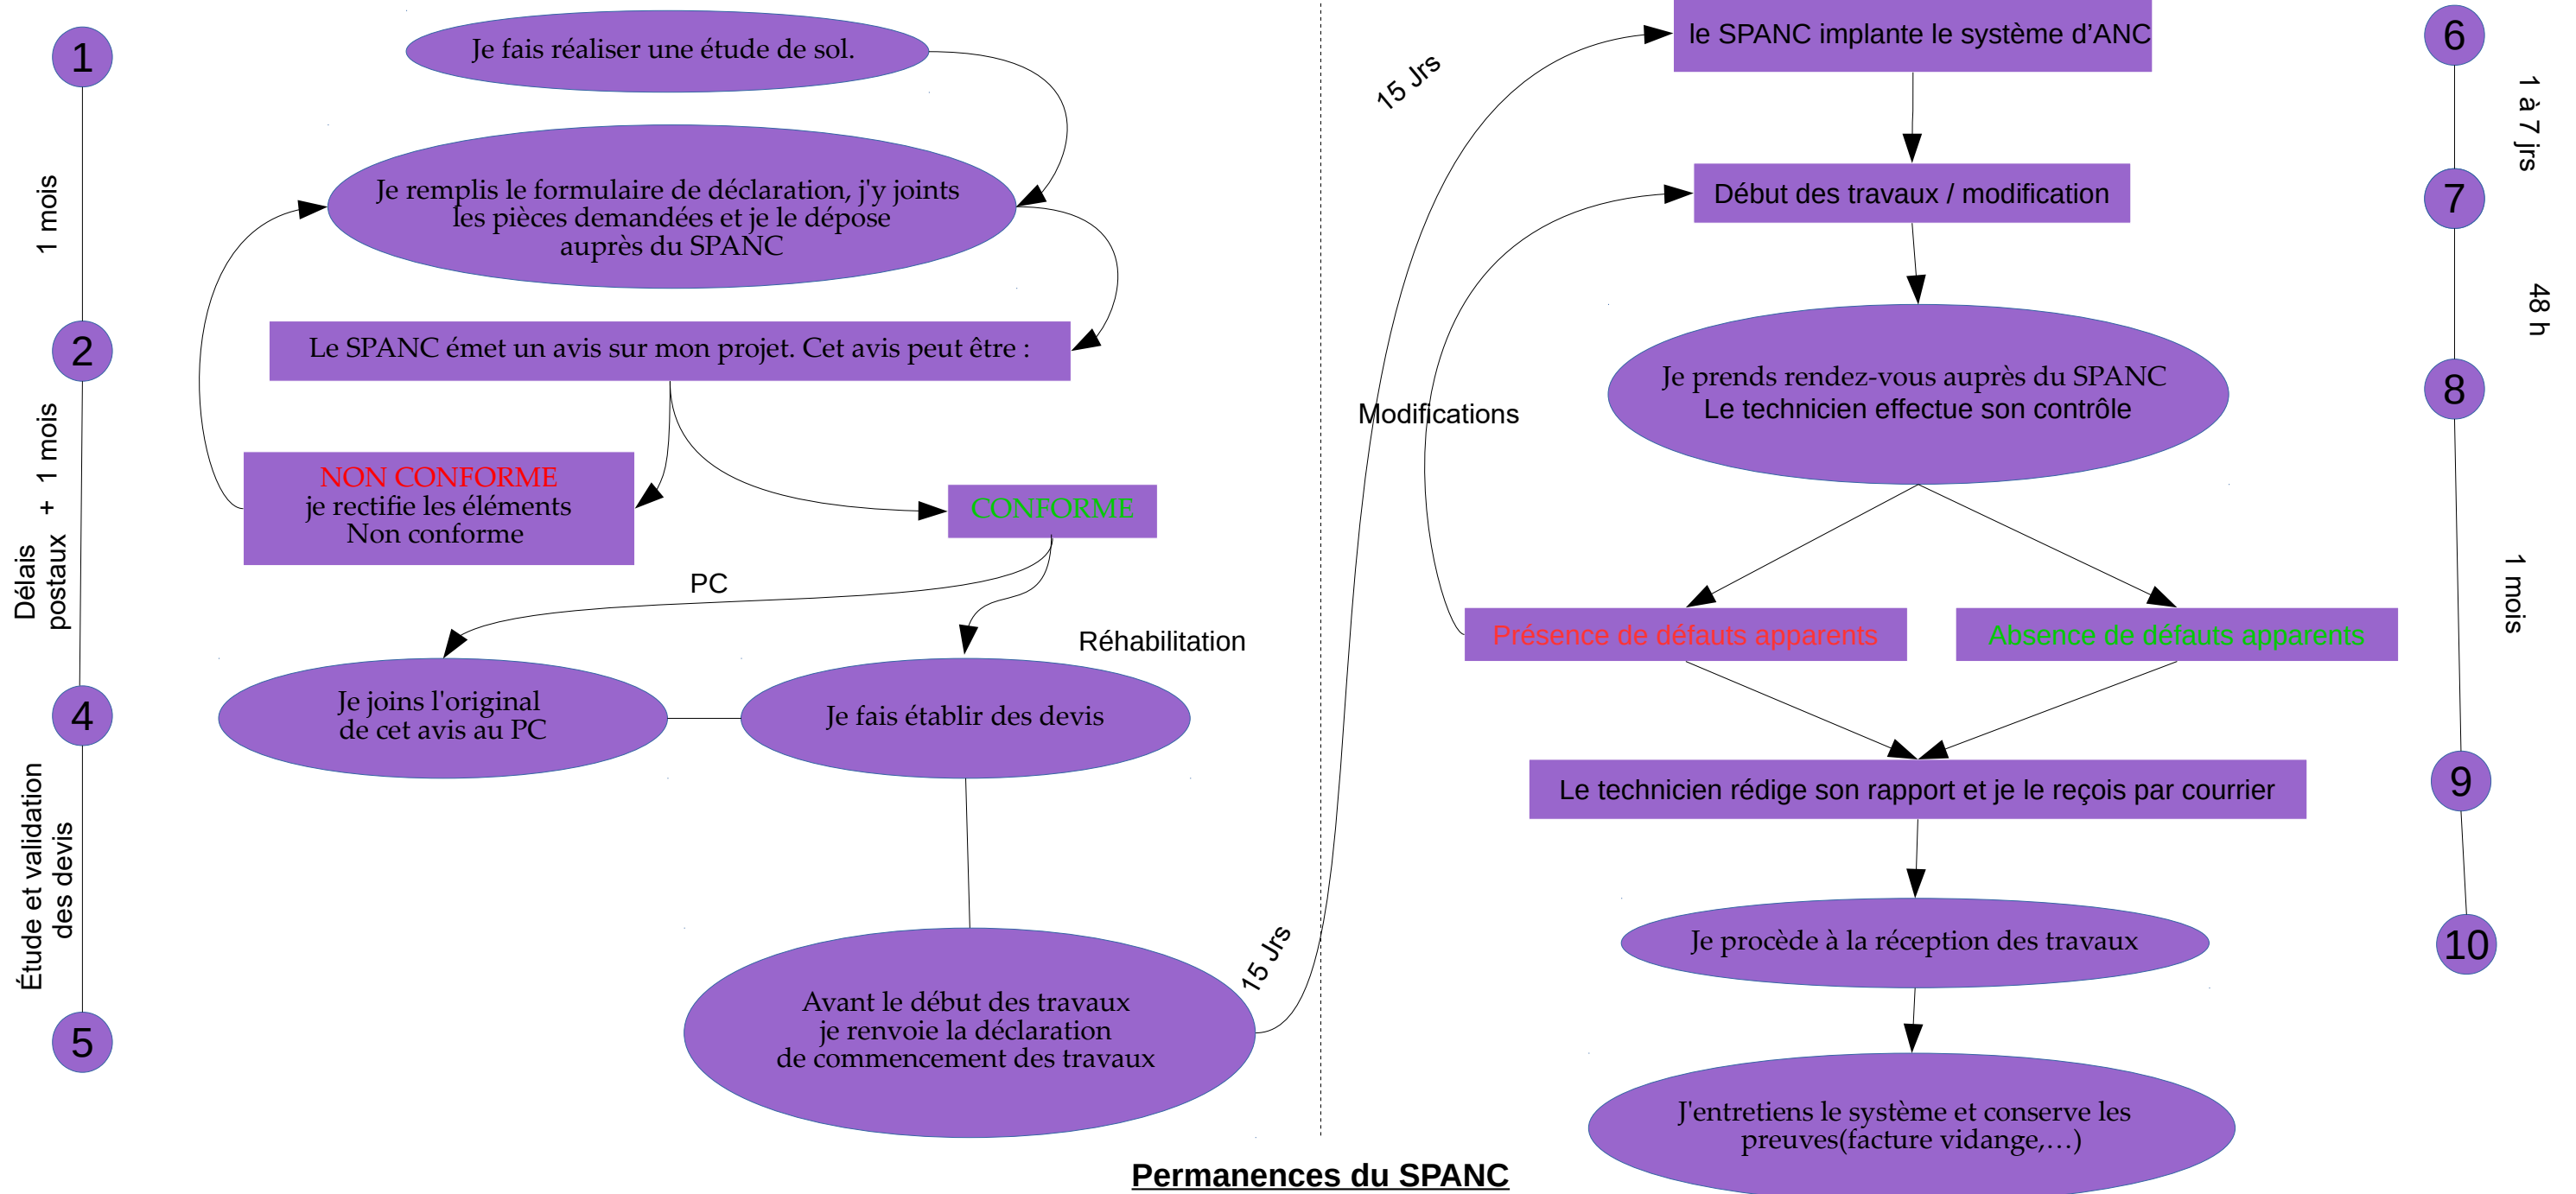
1

1 mois

2

Délais postaux + 1 mois

4

Étude et validation des devis

5

Je fais réaliser une étude de sol.

Je remplis le formulaire de déclaration, j'y joints les pièces demandées et je le dépose auprès du SPANC

Le SPANC émet un avis sur mon projet. Cet avis peut être :

NON CONFORME
je rectifie les éléments
Non conforme

CONFORME

PC

Réhabilitation

Je joins l'original de cet avis au PC

Je fais établir des devis

Avant le début des travaux je renvoie la déclaration de commencement des travaux

15 Jrs

15 Jrs

le SPANC implante le système d'ANC

Début des travaux / modification

Modifications

Je prends rendez-vous auprès du SPANC
Le technicien effectue son contrôle

Présence de défauts apparents

Absence de défauts apparents

Le technicien rédige son rapport et je le reçois par courrier

Je procède à la réception des travaux

J'entretiens le système et conserve les preuves(facture vidange,…)

6

1 à 7 jrs

7

48 h

8

1 mois

9

10

Permanences du SPANC